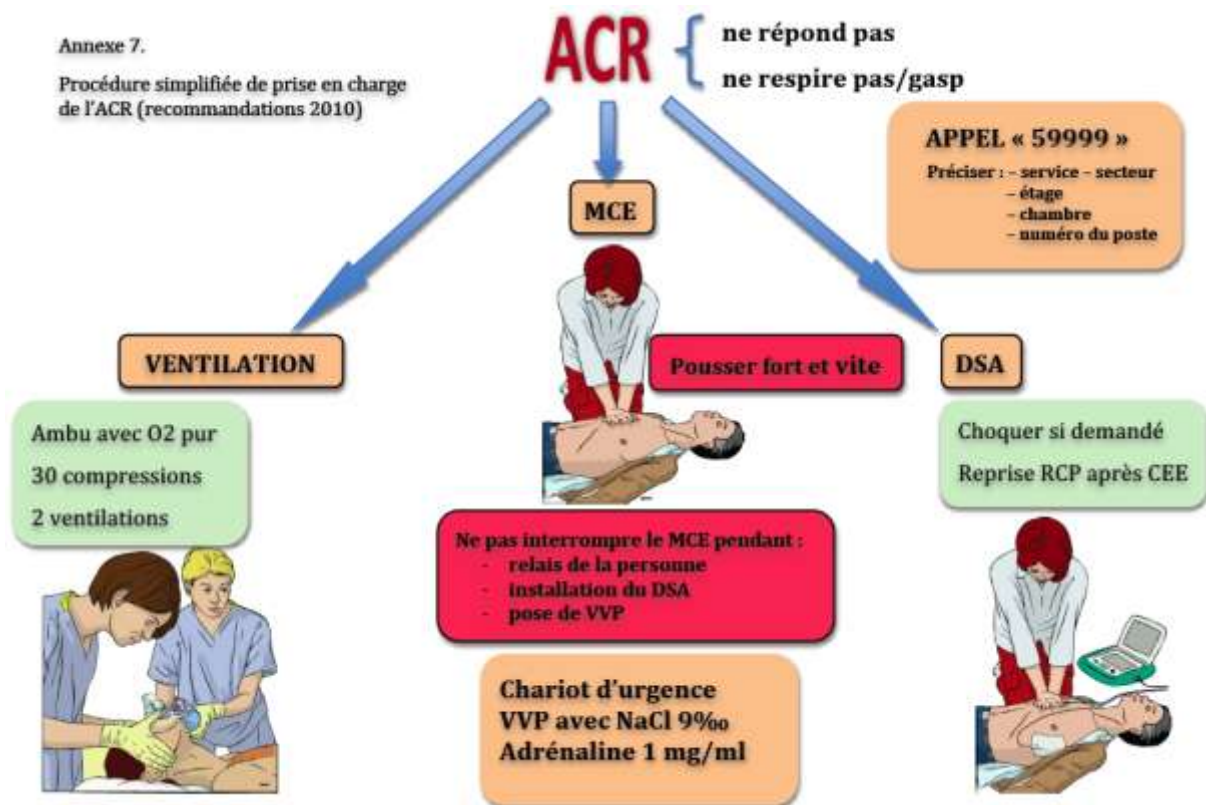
Annexe 7.

Procédure simplifiée de prise en charge de l'ACR (recommandations 2010)

ACR { ne répond pas
ne respire pas/gasp

APPEL « 59999 »

Préciser : – service – secteur
– étage
– chambre
– numéro du poste

MCE

VENTILATION

Pousser fort et vite

DSA

Ambu avec O2 pur
30 compressions
2 ventilations

Choquer si demandé
Reprise RCP après CEE

Ne pas interrompre le MCE pendant :
- relais de la personne
- installation du DSA
- pose de VVP

Chariot d'urgence
VVP avec NaCl 9‰
Adrénaline 1 mg/ml